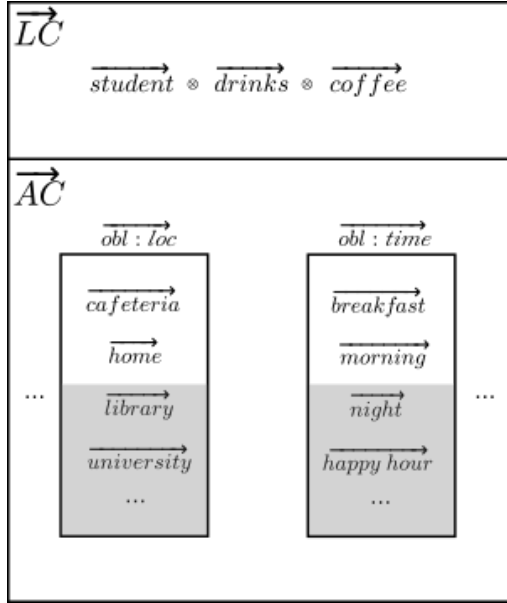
$\overrightarrow{LC}$

$\overrightarrow{student} \otimes \overrightarrow{drinks} \otimes \overrightarrow{coffee}$

$\overrightarrow{AC}$

$\overrightarrow{obl:loc}$

$\overrightarrow{cafeteria}$

$\overrightarrow{home}$

$\overrightarrow{library}$

$\overrightarrow{university}$

...

$\overrightarrow{obl:time}$

$\overrightarrow{breakfast}$

$\overrightarrow{morning}$

$\overrightarrow{night}$

$\overrightarrow{happy\ hour}$

...

...

...